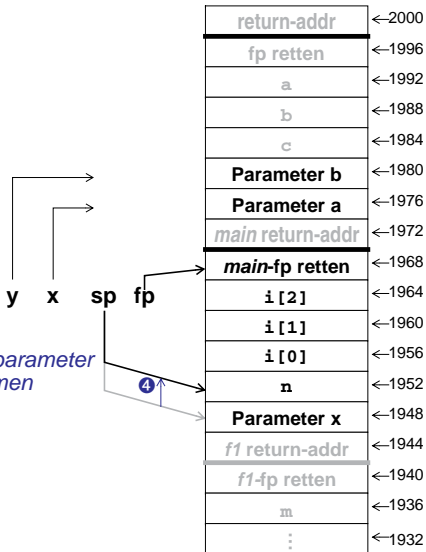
return-addr ←2000
fp retten ←1996
a ←1992
b ←1988
c ←1984
Parameter b ←1980
Parameter a ←1976
*main* return-addr ←1972
*main*-fp retten ←1968
i[2] ←1964
i[1] ←1960
i[0] ←1956
n ←1952
Parameter x ←1948
*f1* return-addr ←1944
*f1*-fp retten ←1940
m ←1936
⋮ ←1932

y x sp fp

parameter
men

❹